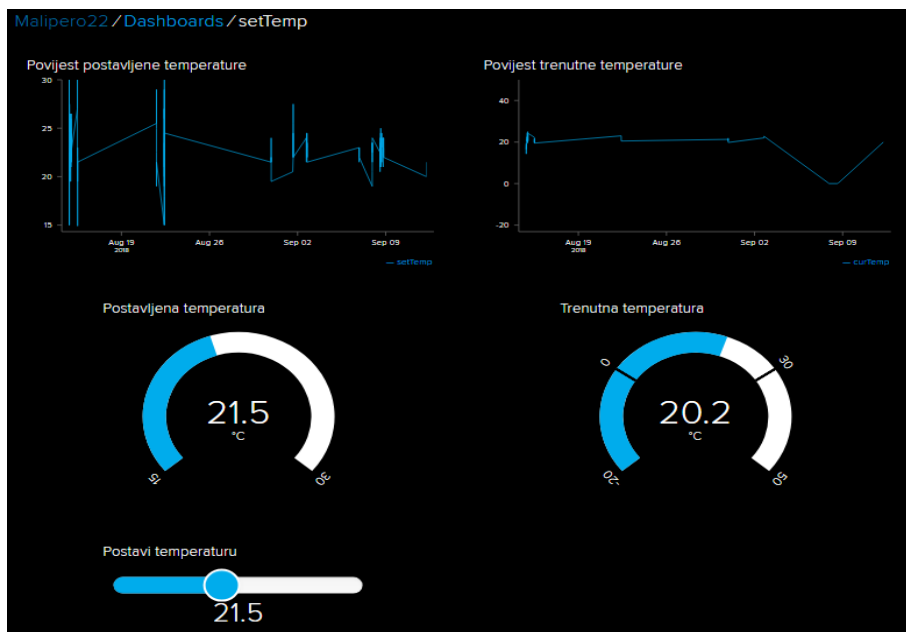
Malipero22 / Dashboards / setTemp

Povijest postavljene temperature

30
25
20
15
Aug 19
2018
Aug 26
Sep 02
Sep 09
— setTemp

Povijest trenutne temperature

40
20
0
-20
Aug 19
2018
Aug 26
Sep 02
Sep 09
— curTemp

Postavljena temperatura

21.5
°C
15
30

Trenutna temperatura

20.2
°C
-20
0
30
50

Postavi temperaturu

21.5